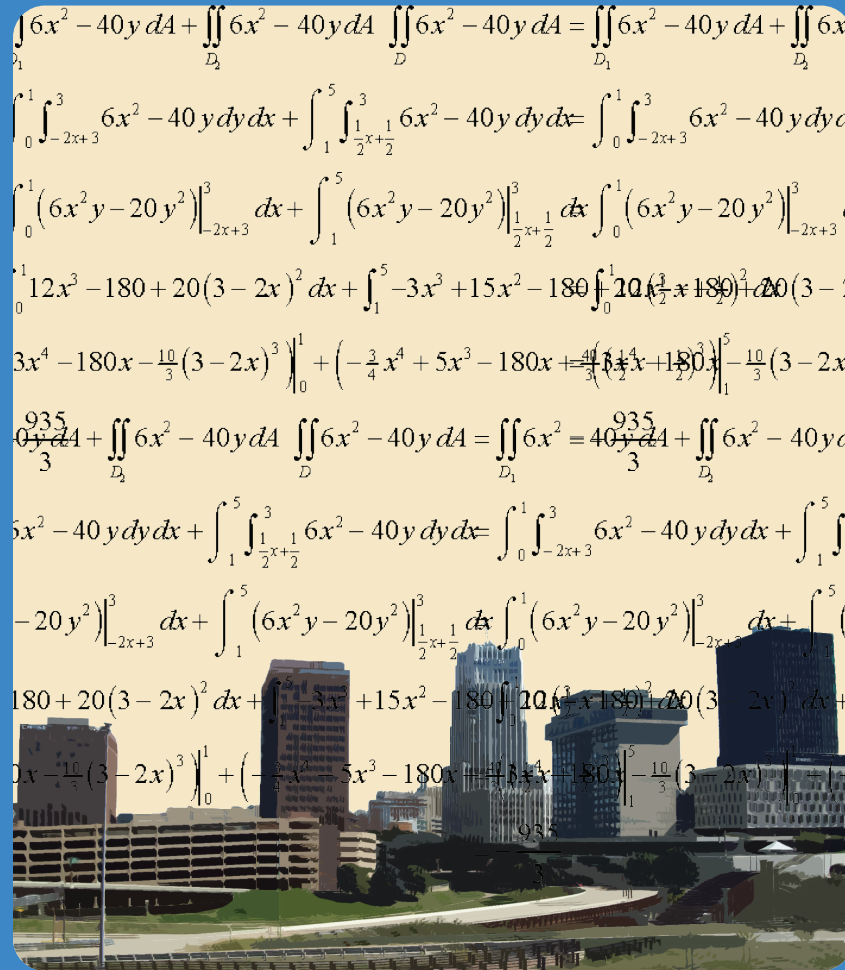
$\iint_{D_1} 6x^2 - 40y\,dA + \iint_{D_2} 6x^2 - 40y\,dA \quad \iint_{D} 6x^2 - 40y\,dA = \iint_{D_1} 6x^2 - 40y\,dA + \iint_{D_2} 6x$

$\int_0^1 \int_{-2x+3}^3 6x^2 - 40y\,dy\,dx + \int_1^5 \int_{\frac{1}{2}x+\frac{1}{2}}^3 6x^2 - 40y\,dy\,dx = \int_0^1 \int_{-2x+3}^3 6x^2 - 40y\,dy\,d$

$\int_0^1 \left(6x^2y - 20y^2\right)\Big|_{-2x+3}^3 dx + \int_1^5 \left(6x^2y - 20y^2\right)\Big|_{\frac{1}{2}x+\frac{1}{2}}^3 dx \int_0^1 \left(6x^2y - 20y^2\right)\Big|_{-2x+3}^3$

$\int_0^1 12x^3 - 180 + 20(3-2x)^2\,dx + \int_1^5 -3x^3 + 15x^2 - 180 + \int_0^1 12x^3 - 180 + 20(3-$ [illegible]

$3x^4 - 180x - \frac{10}{3}(3-2x)^3\Big|_0^1 + \left(-\frac{3}{4}x^4 + 5x^3 - 180x + \frac{40}{3}(\frac{1}{2}x + \frac{1}{2})^3\right)\Big|_1^5 - \frac{10}{3}(3-2x$

$\frac{935}{3}$ $dA + \iint_{D_2} 6x^2 - 40y\,dA \quad \iint_{D} 6x^2 - 40y\,dA = \iint_{D_1} 6x^2 = 40y\,dA$ $\frac{935}{3}$ $+ \iint_{D_2} 6x^2 - 40y\,d$

$6x^2 - 40y\,dy\,dx + \int_1^5 \int_{\frac{1}{2}x+\frac{1}{2}}^3 6x^2 - 40y\,dy\,dx = \int_0^1 \int_{-2x+3}^3 6x^2 - 40y\,dy\,dx + \int_1^5$

$-20y^2\right)\Big|_{-2x+3}^3 dx + \int_1^5 \left(6x^2y - 20y^2\right)\Big|_{\frac{1}{2}x+\frac{1}{2}}^3 dx \int_0^1 \left(6x^2y - 20y^2\right)\Big|_{-2x+3}^3 dx + \int_1^5$

$180 + 20(3-2x)^2\,dx + \int_1^5 -3x^3 + 15x^2 - 180 \int_0^1 12x^3 - 180 + 20(3-2x)\,dx +$

$x - \frac{10}{3}(3-2x)^3\Big|_0^1 + \left(-\frac{3}{4}x^4 - 5x^3 - 180x + \frac{40}{3}(\frac{1}{2}x + \frac{1}{2})^3\right)\Big|_1^5 - \frac{10}{3}(3-2x)$

$\frac{935}{3}$